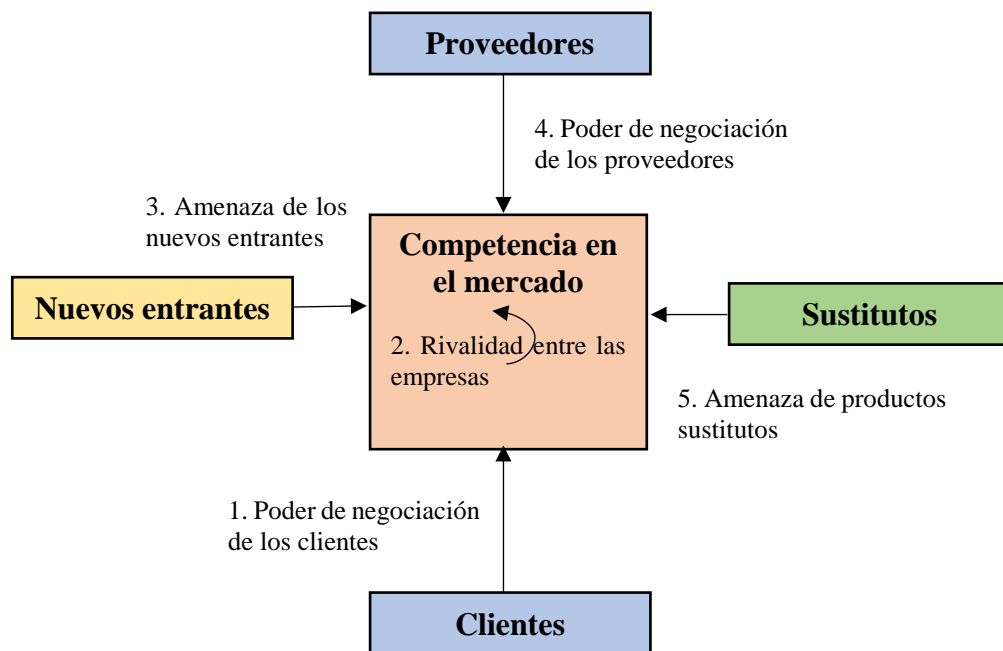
Proveedores

4. Poder de negociación de los proveedores

3. Amenaza de los nuevos entrantes

Competencia en el mercado

2. Rivalidad entre las empresas

Nuevos entrantes

Sustitutos

5. Amenaza de productos sustitutos

1. Poder de negociación de los clientes

Clientes